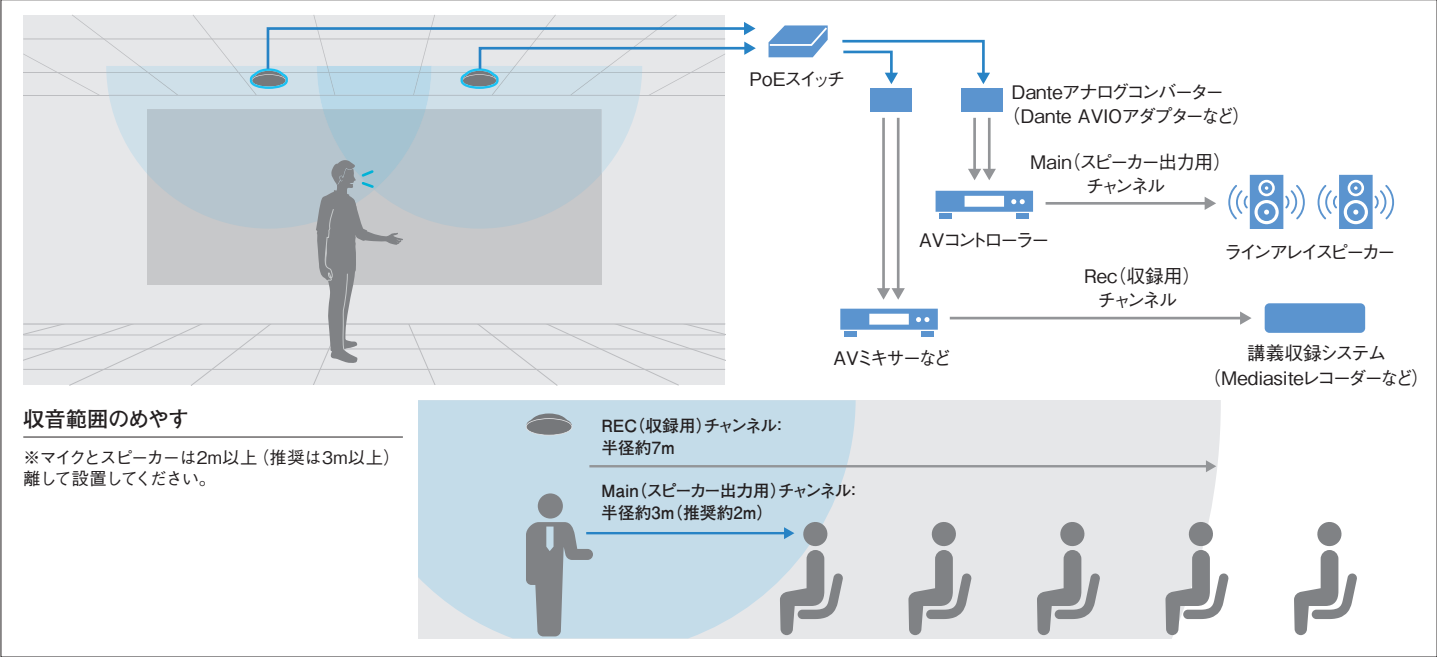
PoEスイッチ

Danteアナログコンバーター
（Dante AVIOアダプターなど）

Main（スピーカー出力用）
チャンネル

AVコントローラー

ラインアレイスピーカー

Rec（収録用）
チャンネル

AVミキサーなど

講義収録システム
（Mediasiteレコーダーなど）

収音範囲のめやす

※マイクとスピーカーは2m以上（推奨は3m以上）離して設置してください。

REC（収録用）チャンネル：
半径約7m

Main（スピーカー出力用）チャンネル：
半径約3m（推奨約2m）